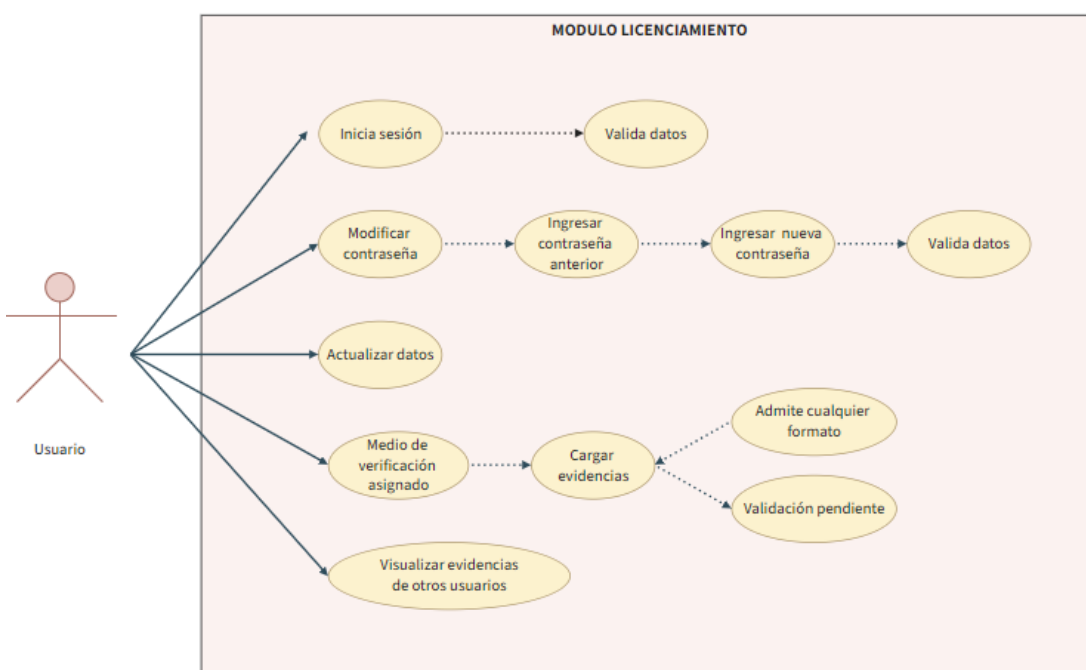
MODULO LICENCIAMIENTO

Usuario

Inicia sesión

Valida datos

Modificar contraseña

Ingresar contraseña anterior

Ingresar nueva contraseña

Valida datos

Actualizar datos

Medio de verificación asignado

Cargar evidencias

Admite cualquier formato

Validación pendiente

Visualizar evidencias de otros usuarios